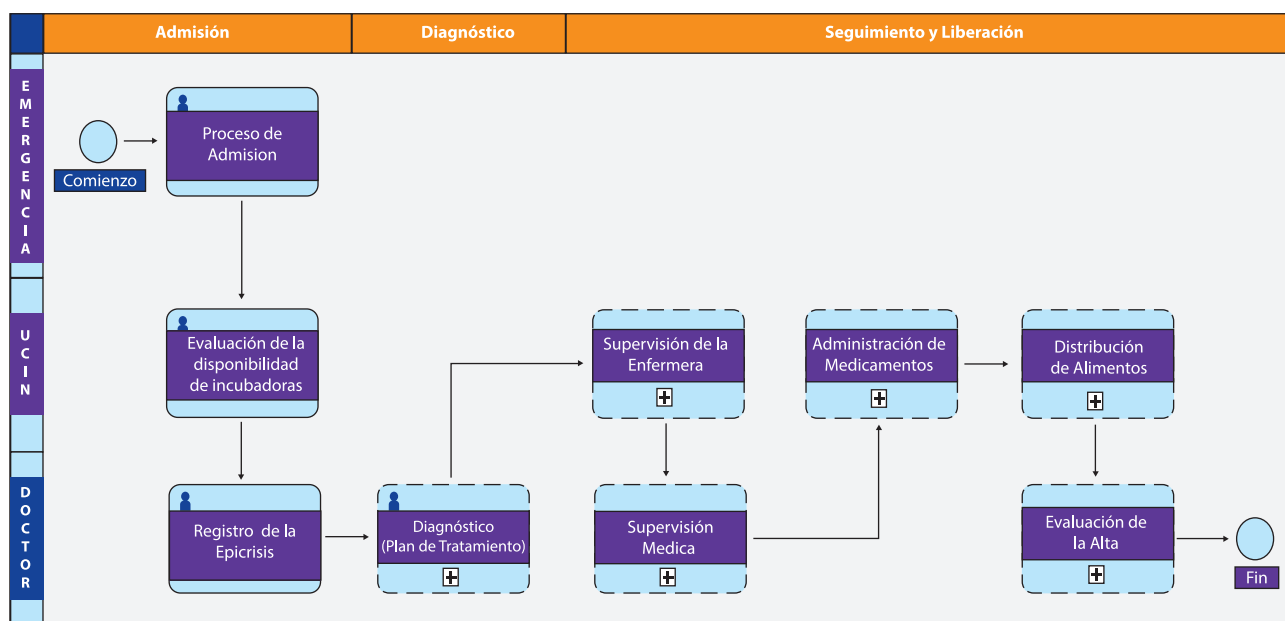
Admisión

Diagnóstico

Seguimiento y Liberación

EMERGENCIA

UCIN

DOCTOR

Comienzo

Proceso de Admision

Evaluación de la disponibilidad de incubadoras

Registro de la Epicrisis

Diagnóstico (Plan de Tratamiento)

Supervisión de la Enfermera

Supervisión Medica

Administración de Medicamentos

Distribución de Alimentos

Evaluación de la Alta

Fin